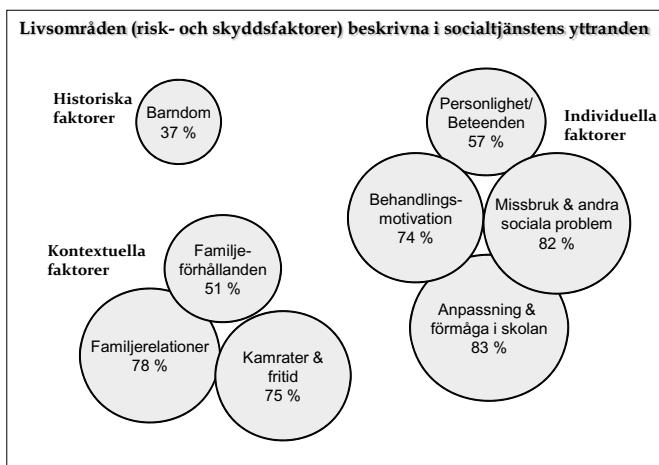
Livsområden (risk- och skyddsfaktorer) beskrivna i socialtjänstens yttranden

Historiska faktorer

Barndom 37 %

Personlighet/ Beteenden 57 %

Individuella faktorer

Behandlingsmotivation 74 %

Missbruk & andra sociala problem 82 %

Kontextuella faktorer

Familjeförhållanden 51 %

Anpassning & förmåga i skolan 83 %

Familjerelationer 78 %

Kamrater & fritid 75 %